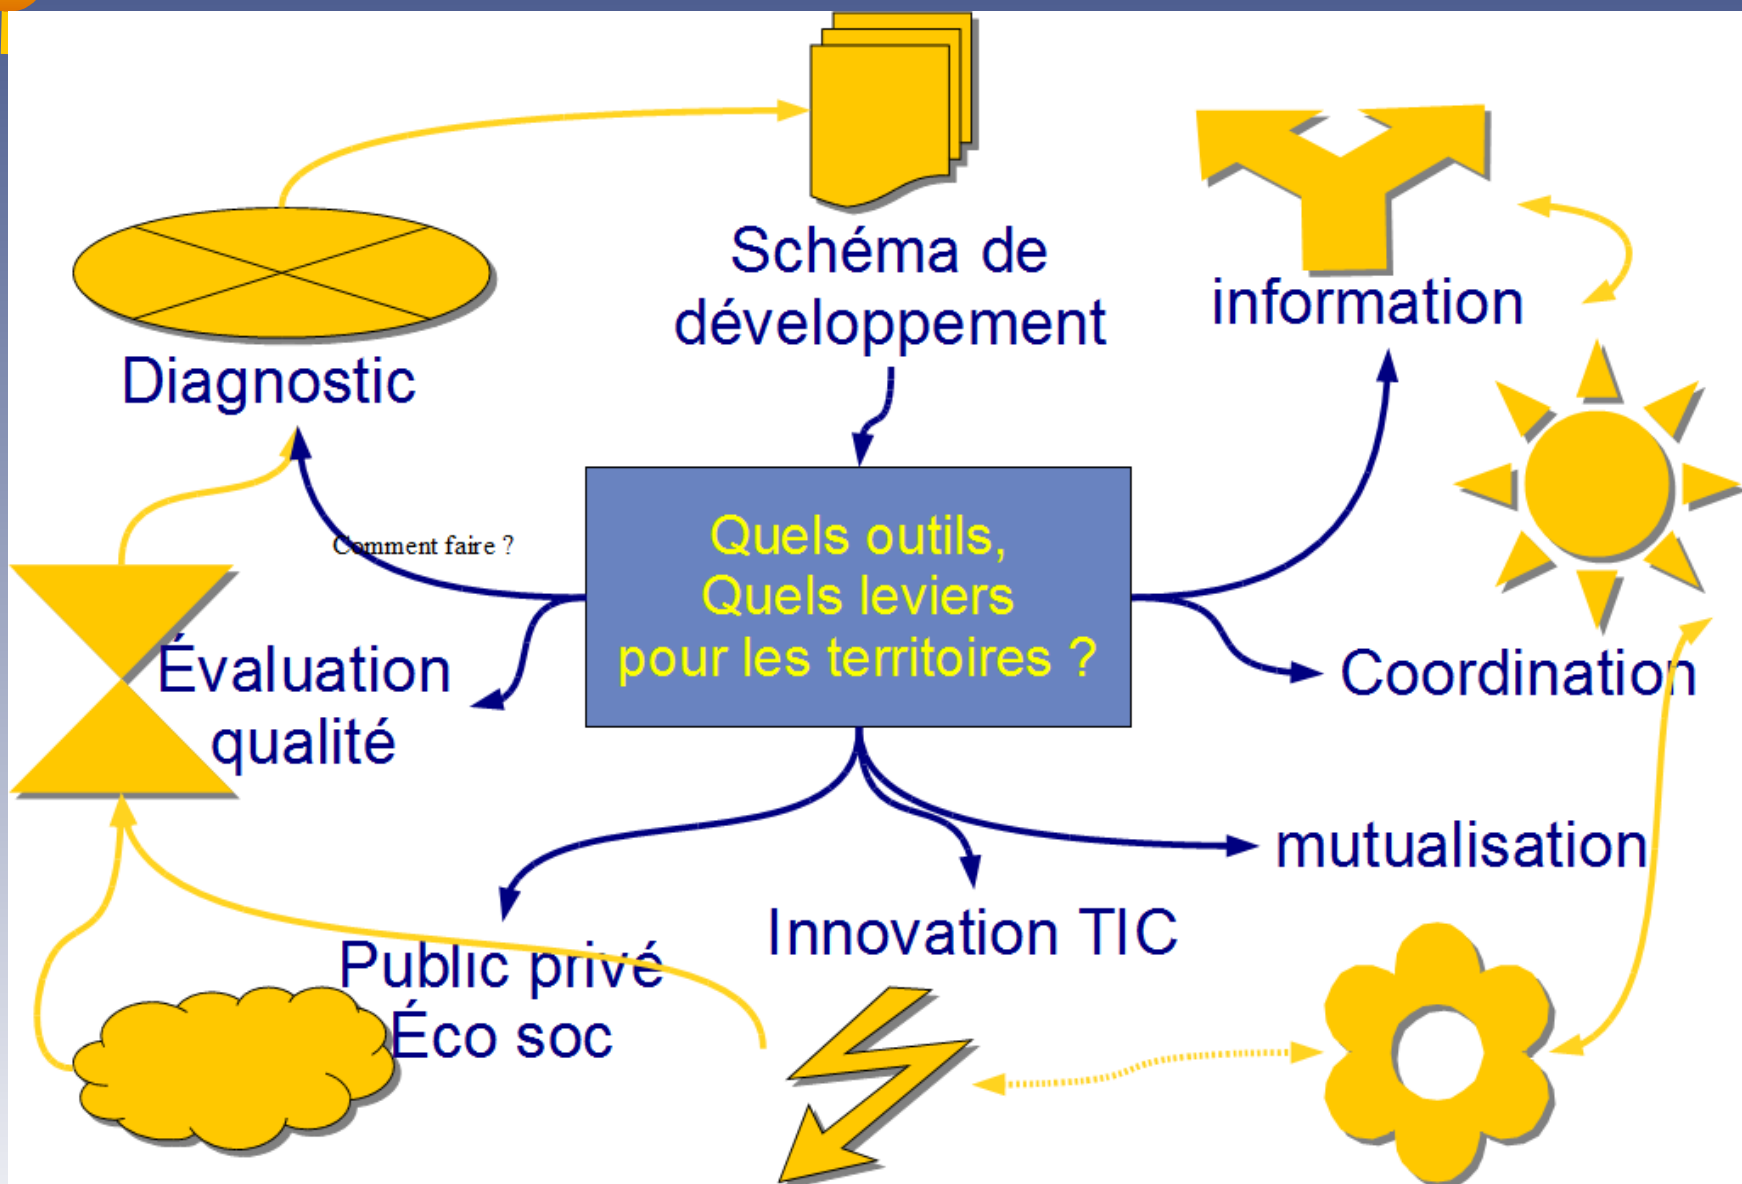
Schéma de développement

information

Diagnostic

Quels outils, Quels leviers pour les territoires ?

Comment faire ?

Évaluation qualité

Coordination

mutualisation

Innovation TIC

Public privé Éco soc